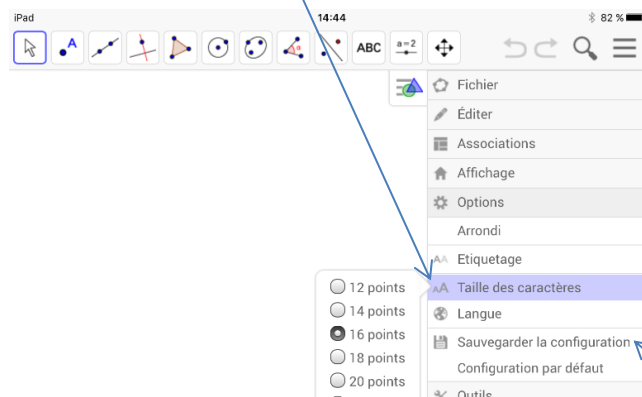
iPad
14:44
82 %

ABC
a=2

Fichier
Éditer
Associations
Affichage
Options
Arrondi
Etiquetage
Taille des caractères
Langue
Sauvegarder la configuration
Configuration par défaut
Outils

12 points
14 points
16 points
18 points
20 points